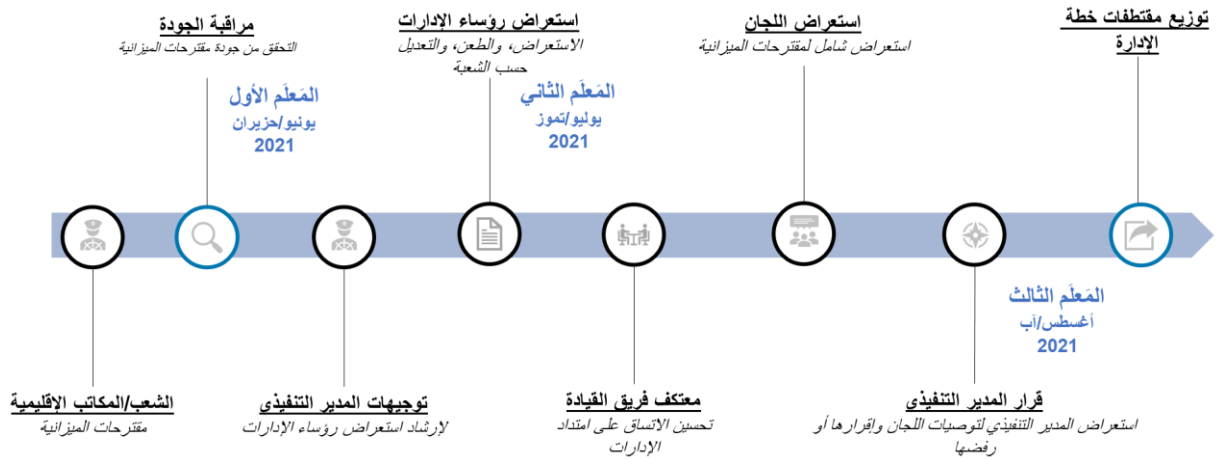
توزيع مقتطفات خطة الإدارة

استعراض اللجان
استعراض شامل لمقترحات الميزانية

استعراض رؤساء الادارات
الاستعراض، والطعن، والتعديل حسب الشعبة

مراقبة الجودة
التحقق من جودة مقترحات الميزانية

المَعلَم الأول
يونيو/حزيران
2021

المَعلَم الثاني
يوليو/تموز
2021

المَعلَم الثالث
أغسطس/آب
2021

الشعب/المكاتب الإقليمية
مقترحات الميزانية

توجيهات المدير التنفيذي
لإرشاد استعراض رؤساء الإدارات

معتكف فريق القيادة
تحسين الإتساق على امتداد الإدارات

قرار المدير التنفيذي
استعراض المدير التنفيذي لتوصيات اللجان وإقرارها أو رفضها